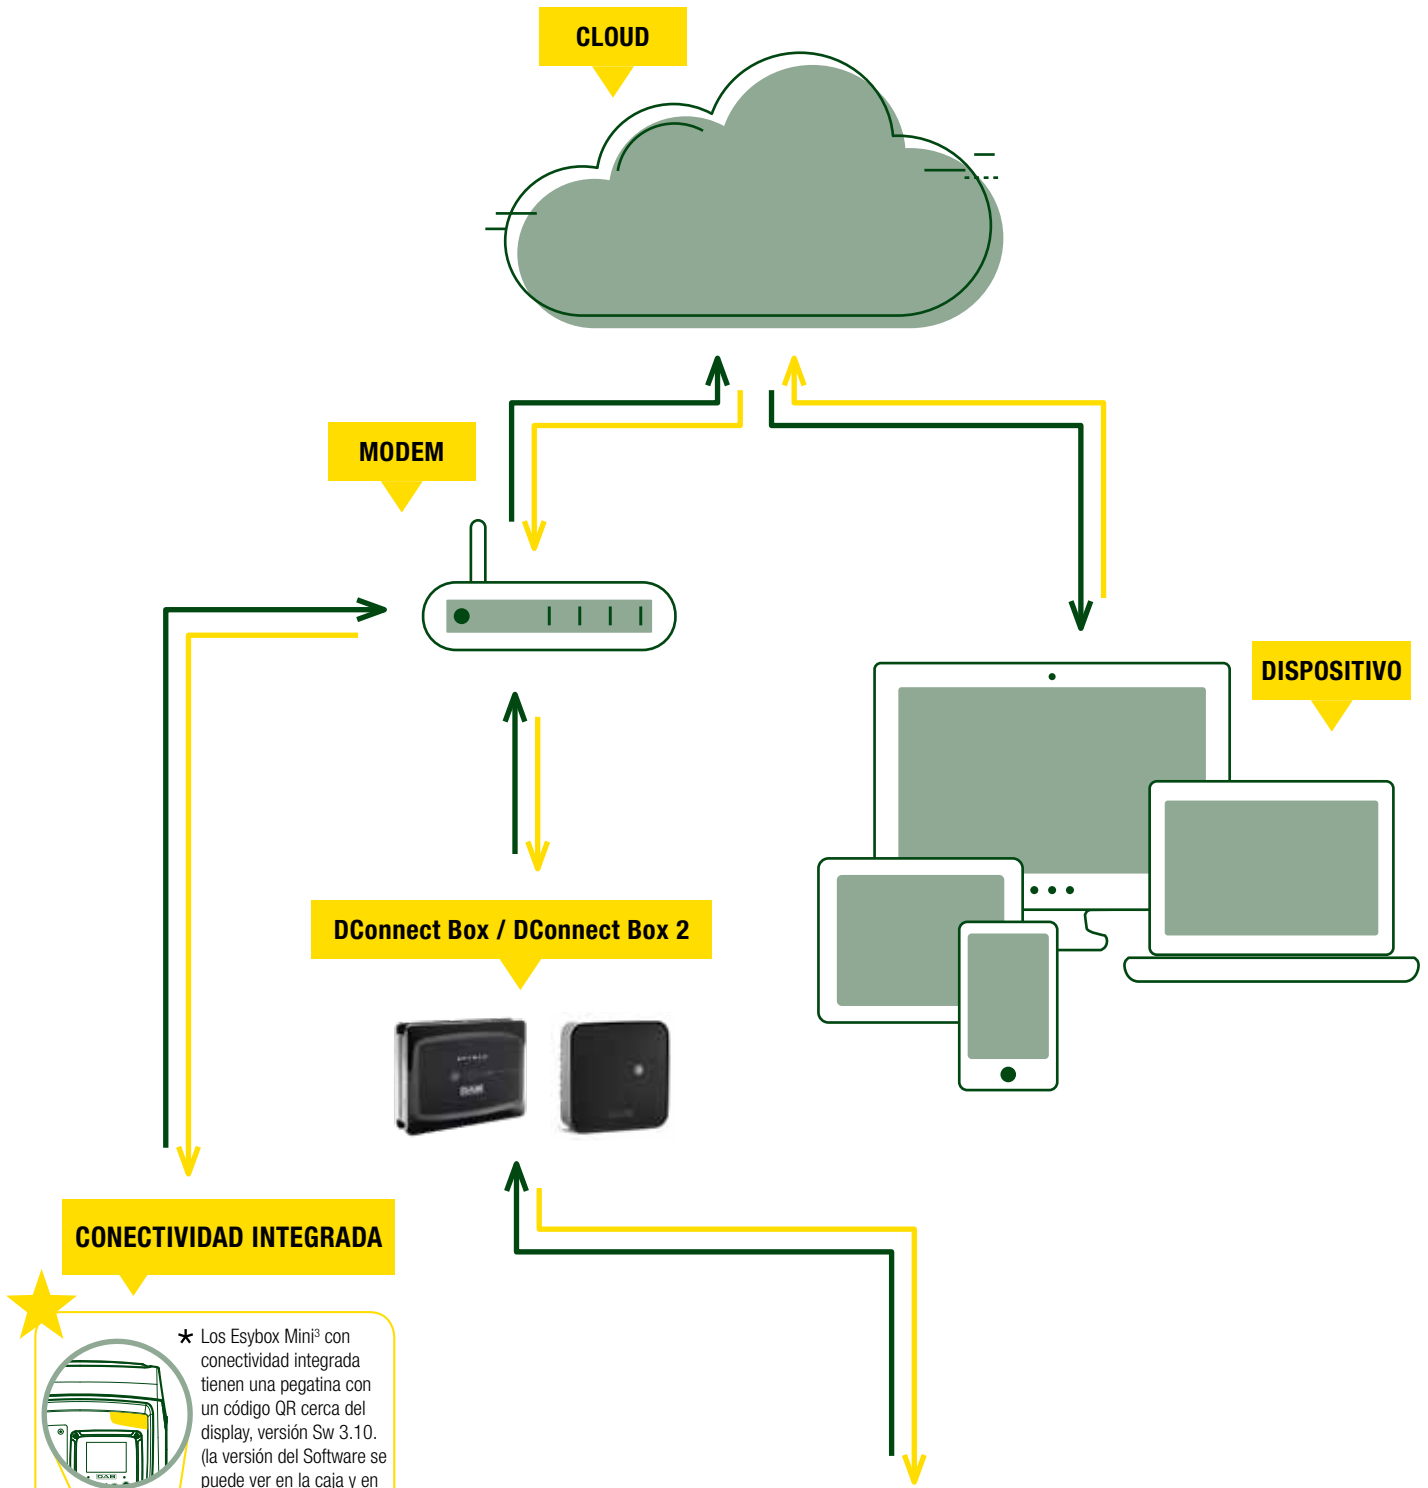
CLOUD

MODEM

DISPOSITIVO

DConnect Box / DConnect Box 2

CONECTIVIDAD INTEGRADA

* Los Esybox Mini$^3$ con conectividad integrada tienen una pegatina con un código QR cerca del display, versión Sw 3.10. (la versión del Software se puede ver en la caja y en